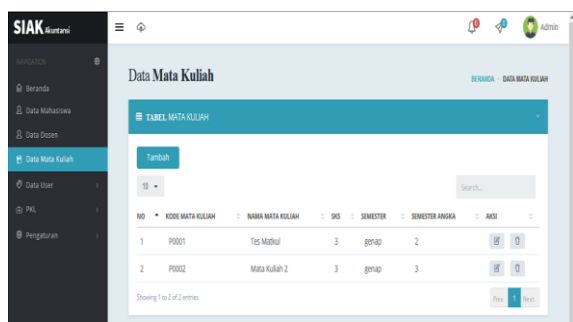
SIAK Akuntansi

NAVIGATION

Beranda

Data Mahasiswa

Data Dosen

Data Mata Kuliah

Data User

PKL

Pengaturan

Admin

Data Mata Kuliah

BERANDA › DATA MATA KULIAH

TABEL MATA KULIAH

Tambah

10

Search...

| NO | KODE MATA KULIAH | NAMA MATA KULIAH | SKS | SEMESTER | SEMESTER ANGKA | AKSI |
|---|---|---|---|---|---|---|
| 1 | P0001 | Tes Matkul | 3 | genap | 2 | |
| 2 | P0002 | Mata Kuliah 2 | 3 | genap | 3 | |

Showing 1 to 2 of 2 entries

Prev 1 Next